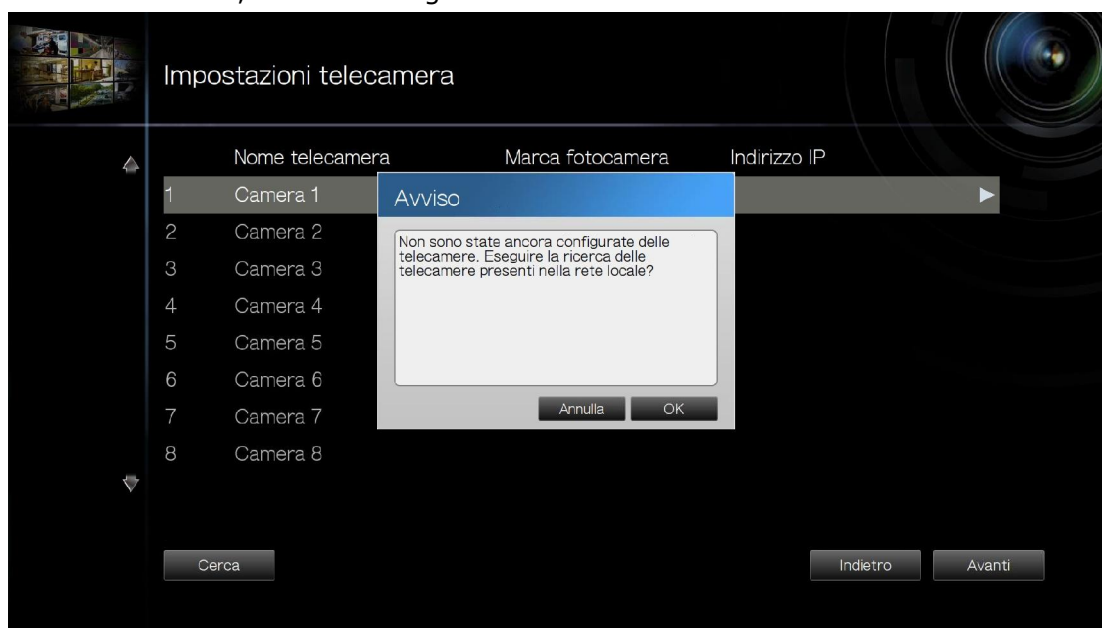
Impostazioni telecamera

| | Nome telecamera | Marca fotocamera | Indirizzo IP |
|---|---|---|---|
| 1 | Camera 1 | | |
| 2 | Camera 2 | | |
| 3 | Camera 3 | | |
| 4 | Camera 4 | | |
| 5 | Camera 5 | | |
| 6 | Camera 6 | | |
| 7 | Camera 7 | | |
| 8 | Camera 8 | | |

Avviso

Non sono state ancora configurate delle telecamere. Eseguire la ricerca delle telecamere presenti nella rete locale?

Annulla OK

Cerca

Indietro Avanti